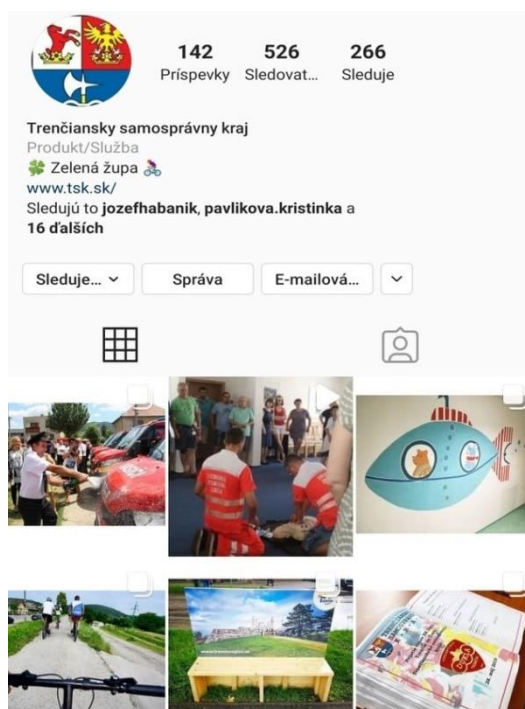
142 Príspevky
526 Sledovat...
266 Sleduje

Trenčiansky samosprávny kraj
Produkt/Služba
🍀 Zelená župa 🚴
www.tsk.sk/
Sledujú to jozefhabanik, pavlikova.kristinka a 16 ďalších

Sleduje... ˅
Správa
E-mailová...
˅